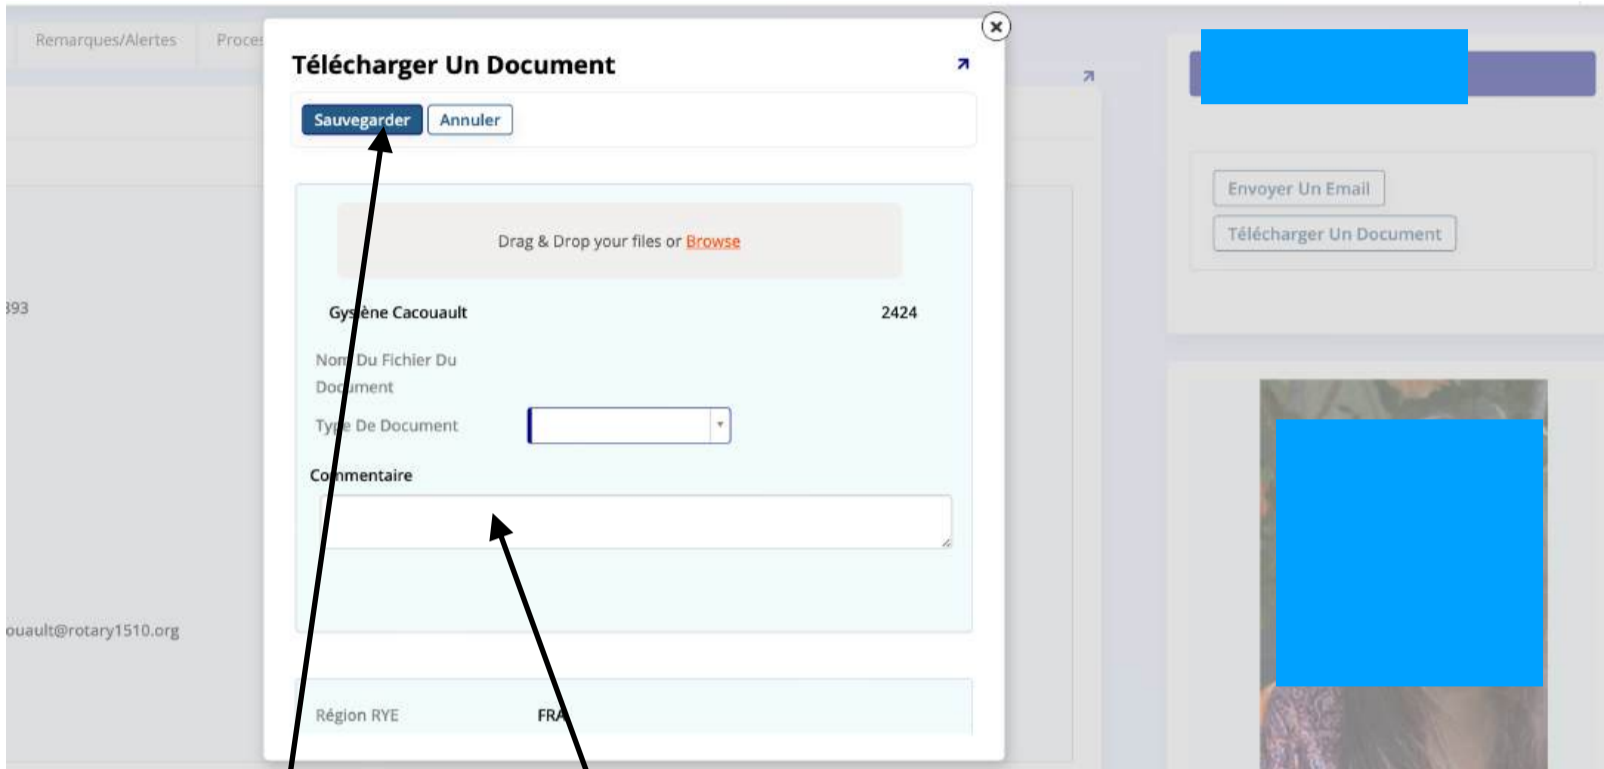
Remarques/Alertes

Proce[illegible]

393

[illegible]ouault@rotary1510.org

Télécharger Un Document

Sauvegarder

Annuler

Drag & Drop your files or Browse

Gys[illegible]ène Cacouault

2424

Nom Du Fichier Du Document

Type De Document

Commentaire

Région RYE

FRA

Envoyer Un Email

Télécharger Un Document